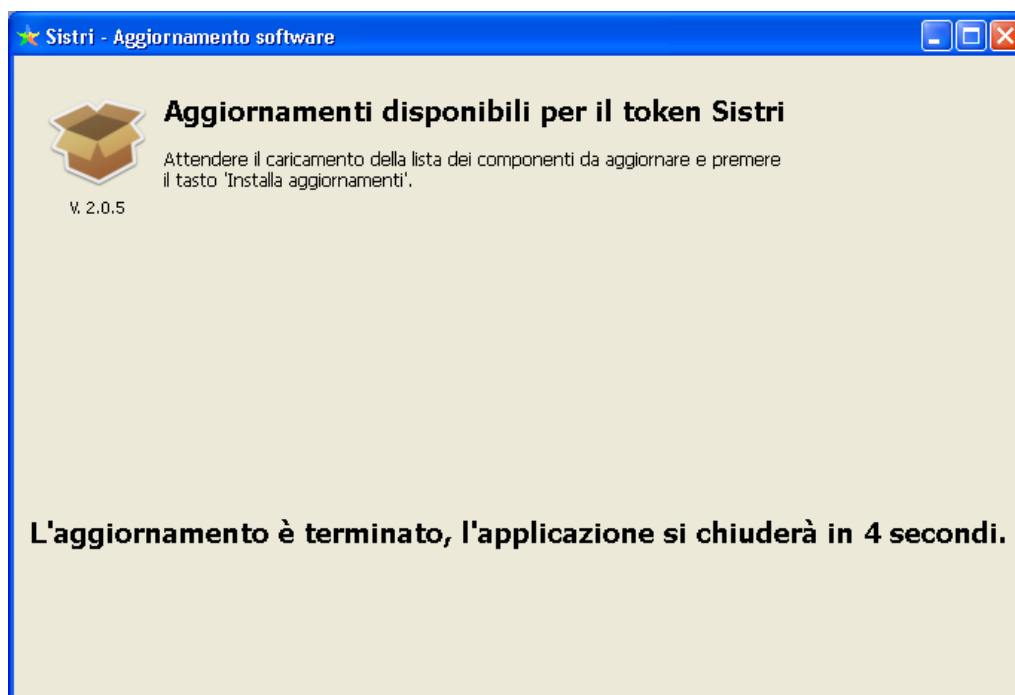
Sistri - Aggiornamento software

Aggiornamenti disponibili per il token Sistri

Attendere il caricamento della lista dei componenti da aggiornare e premere il tasto 'Installa aggiornamenti'.

V. 2.0.5

L'aggiornamento è terminato, l'applicazione si chiuderà in 4 secondi.